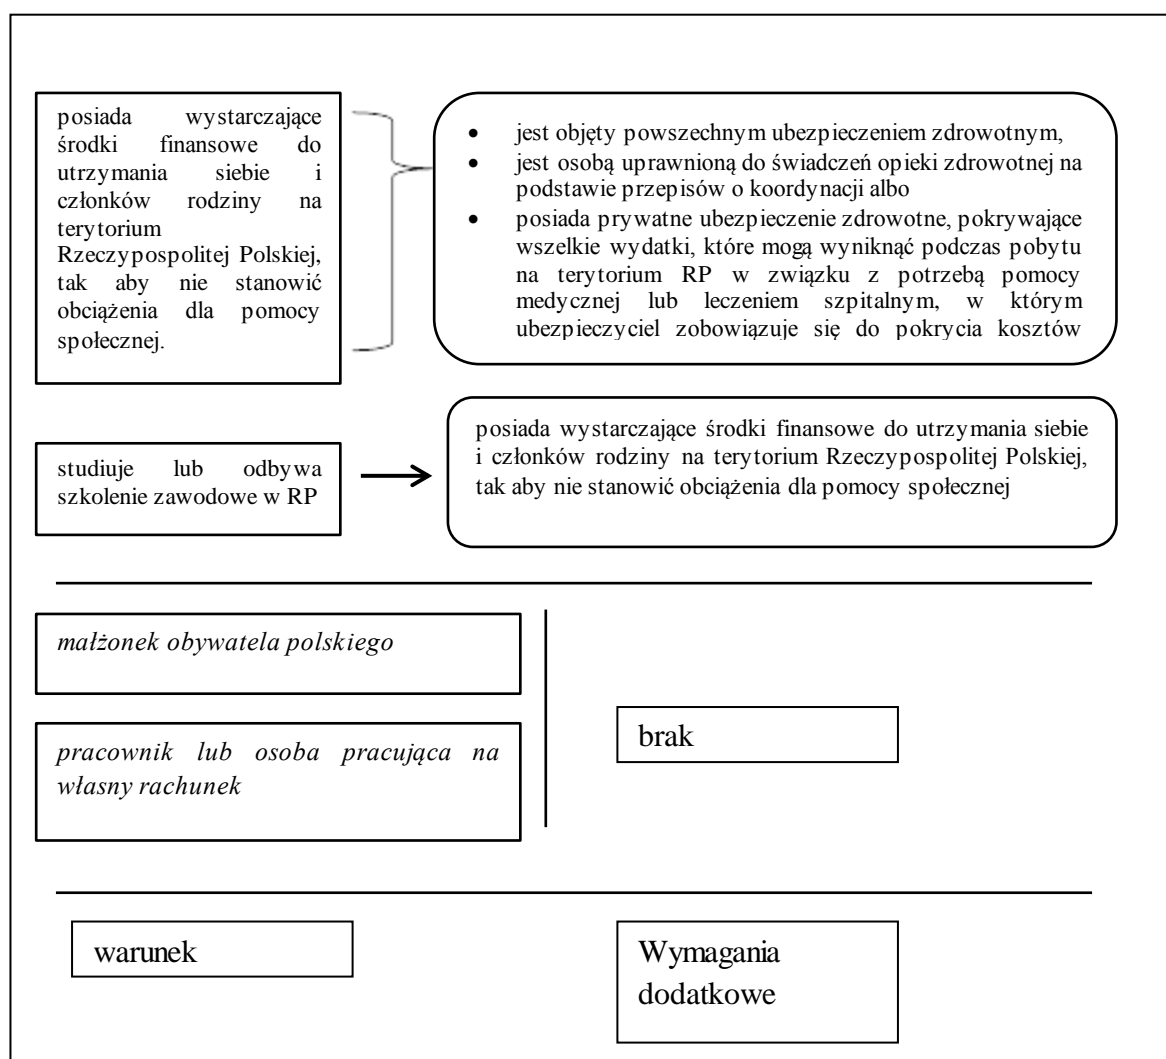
posiada wystarczające środki finansowe do utrzymania siebie i członków rodziny na terytorium Rzeczypospolitej Polskiej, tak aby nie stanowić obciążenia dla pomocy społecznej.

- jest objęty powszechnym ubezpieczeniem zdrowotnym,
- jest osobą uprawnioną do świadczeń opieki zdrowotnej na podstawie przepisów o koordynacji albo
- posiada prywatne ubezpieczenie zdrowotne, pokrywające wszelkie wydatki, które mogą wyniknąć podczas pobytu na terytorium RP w związku z potrzebą pomocy medycznej lub leczeniem szpitalnym, w którym ubezpieczyciel zobowiązuje się do pokrycia kosztów

studiuje lub odbywa szkolenie zawodowe w RP

posiada wystarczające środki finansowe do utrzymania siebie i członków rodziny na terytorium Rzeczypospolitej Polskiej, tak aby nie stanowić obciążenia dla pomocy społecznej

małżonek obywatela polskiego

pracownik lub osoba pracująca na własny rachunek

brak

warunek

Wymagania dodatkowe